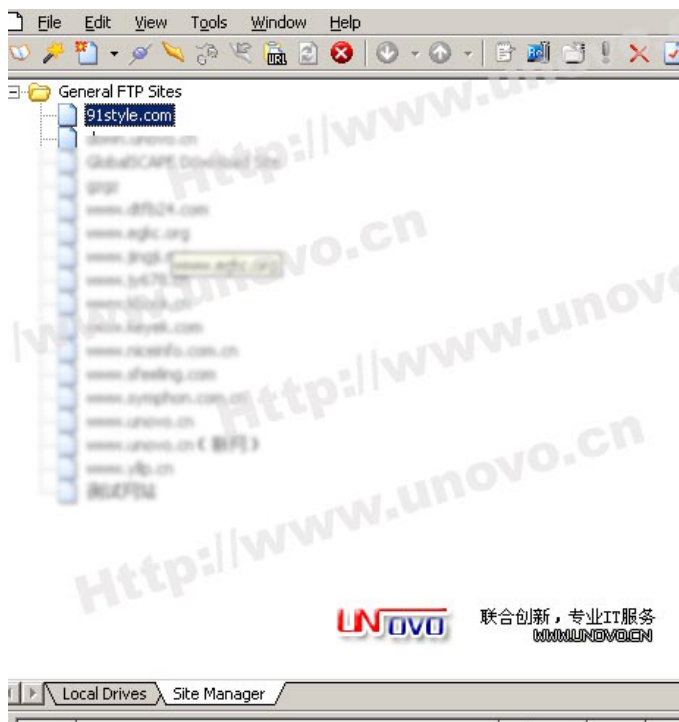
File Edit View Tools Window Help

General FTP Sites
91style.com
down.unovo.cn
GlobalSCAPE Download Site
grgr
www.dtfb24.com
www.eglc.org
www.jingli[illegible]
www.js479.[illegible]
www.k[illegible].cn
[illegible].kayek.com
www.niceinfo.com.cn
www.sfeeling.com
www.symphon.com.cn
www.unovo.cn
www.unovo.cn《新网》
www.yllp.cn
测试FTU

Http://www.unovo.cn
Http://www.unovo.cn
Http://www.unovo.cn
Http://www.unovo.cn

UNOVO 联合创新，专业IT服务 WWW.UNOVO.CN

Local Drives Site Manager